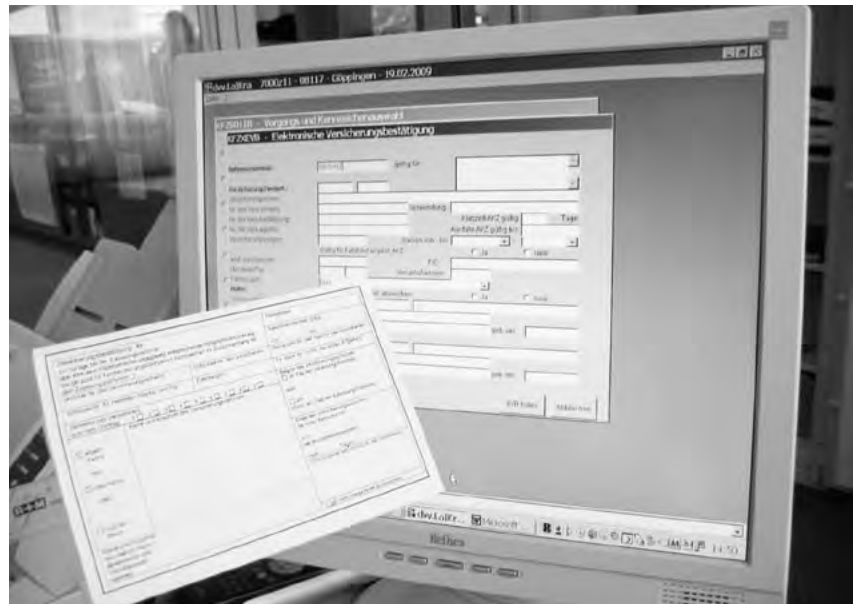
dav.LoRa 7000/11 - 08117 - Göppingen - 19.02.2009

KFZ5018 - Vorgangs und Kennzeichenauswahl

KFZ5EVB - Elektronische Versicherungsbestätigung

gültig für

Kurzzeit-KZ gültig

Tage

Ausfuhr-KZ gültig bis

Ja

Nein

Ja

Nein

gült. von

gült. von

EVB holen

Abbrechen

dav.LoRa

Microsoft

14:50

Reltec